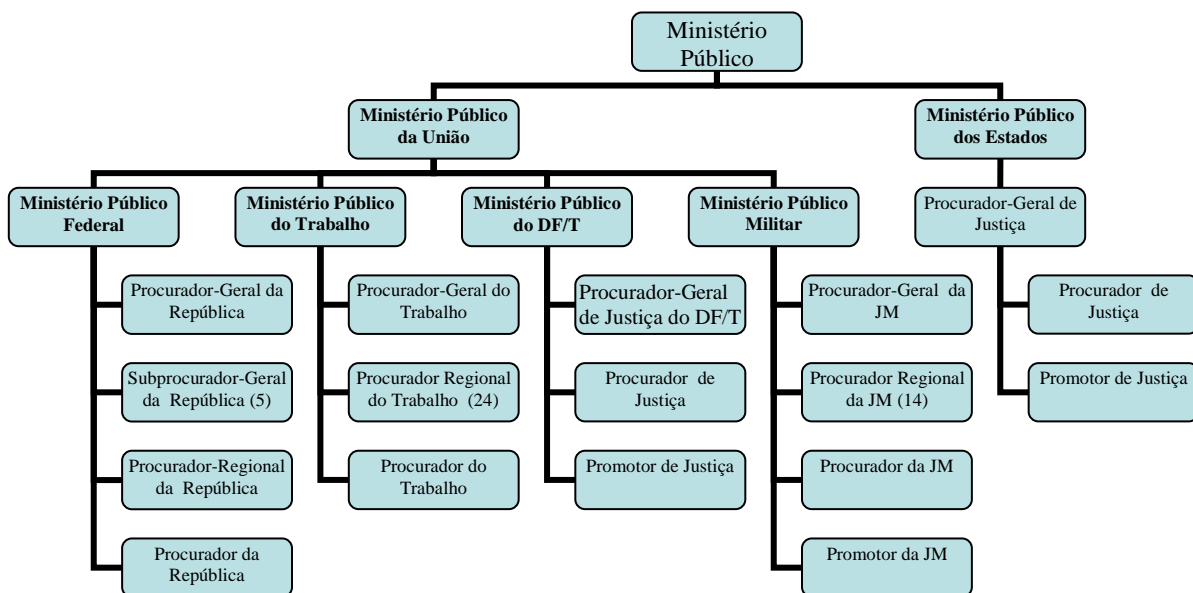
Ministério Público

Ministério Público da União

Ministério Público dos Estados

Ministério Público Federal

Ministério Público do Trabalho

Ministério Público do DF/T

Ministério Público Militar

Procurador-Geral de Justiça

Procurador-Geral da República

Subprocurador-Geral da República (5)

Procurador-Regional da República

Procurador da República

Procurador-Geral do Trabalho

Procurador Regional do Trabalho (24)

Procurador do Trabalho

Procurador-Geral de Justiça do DF/T

Procurador de Justiça

Promotor de Justiça

Procurador-Geral da JM

Procurador Regional da JM (14)

Procurador da JM

Promotor da JM

Procurador de Justiça

Promotor de Justiça